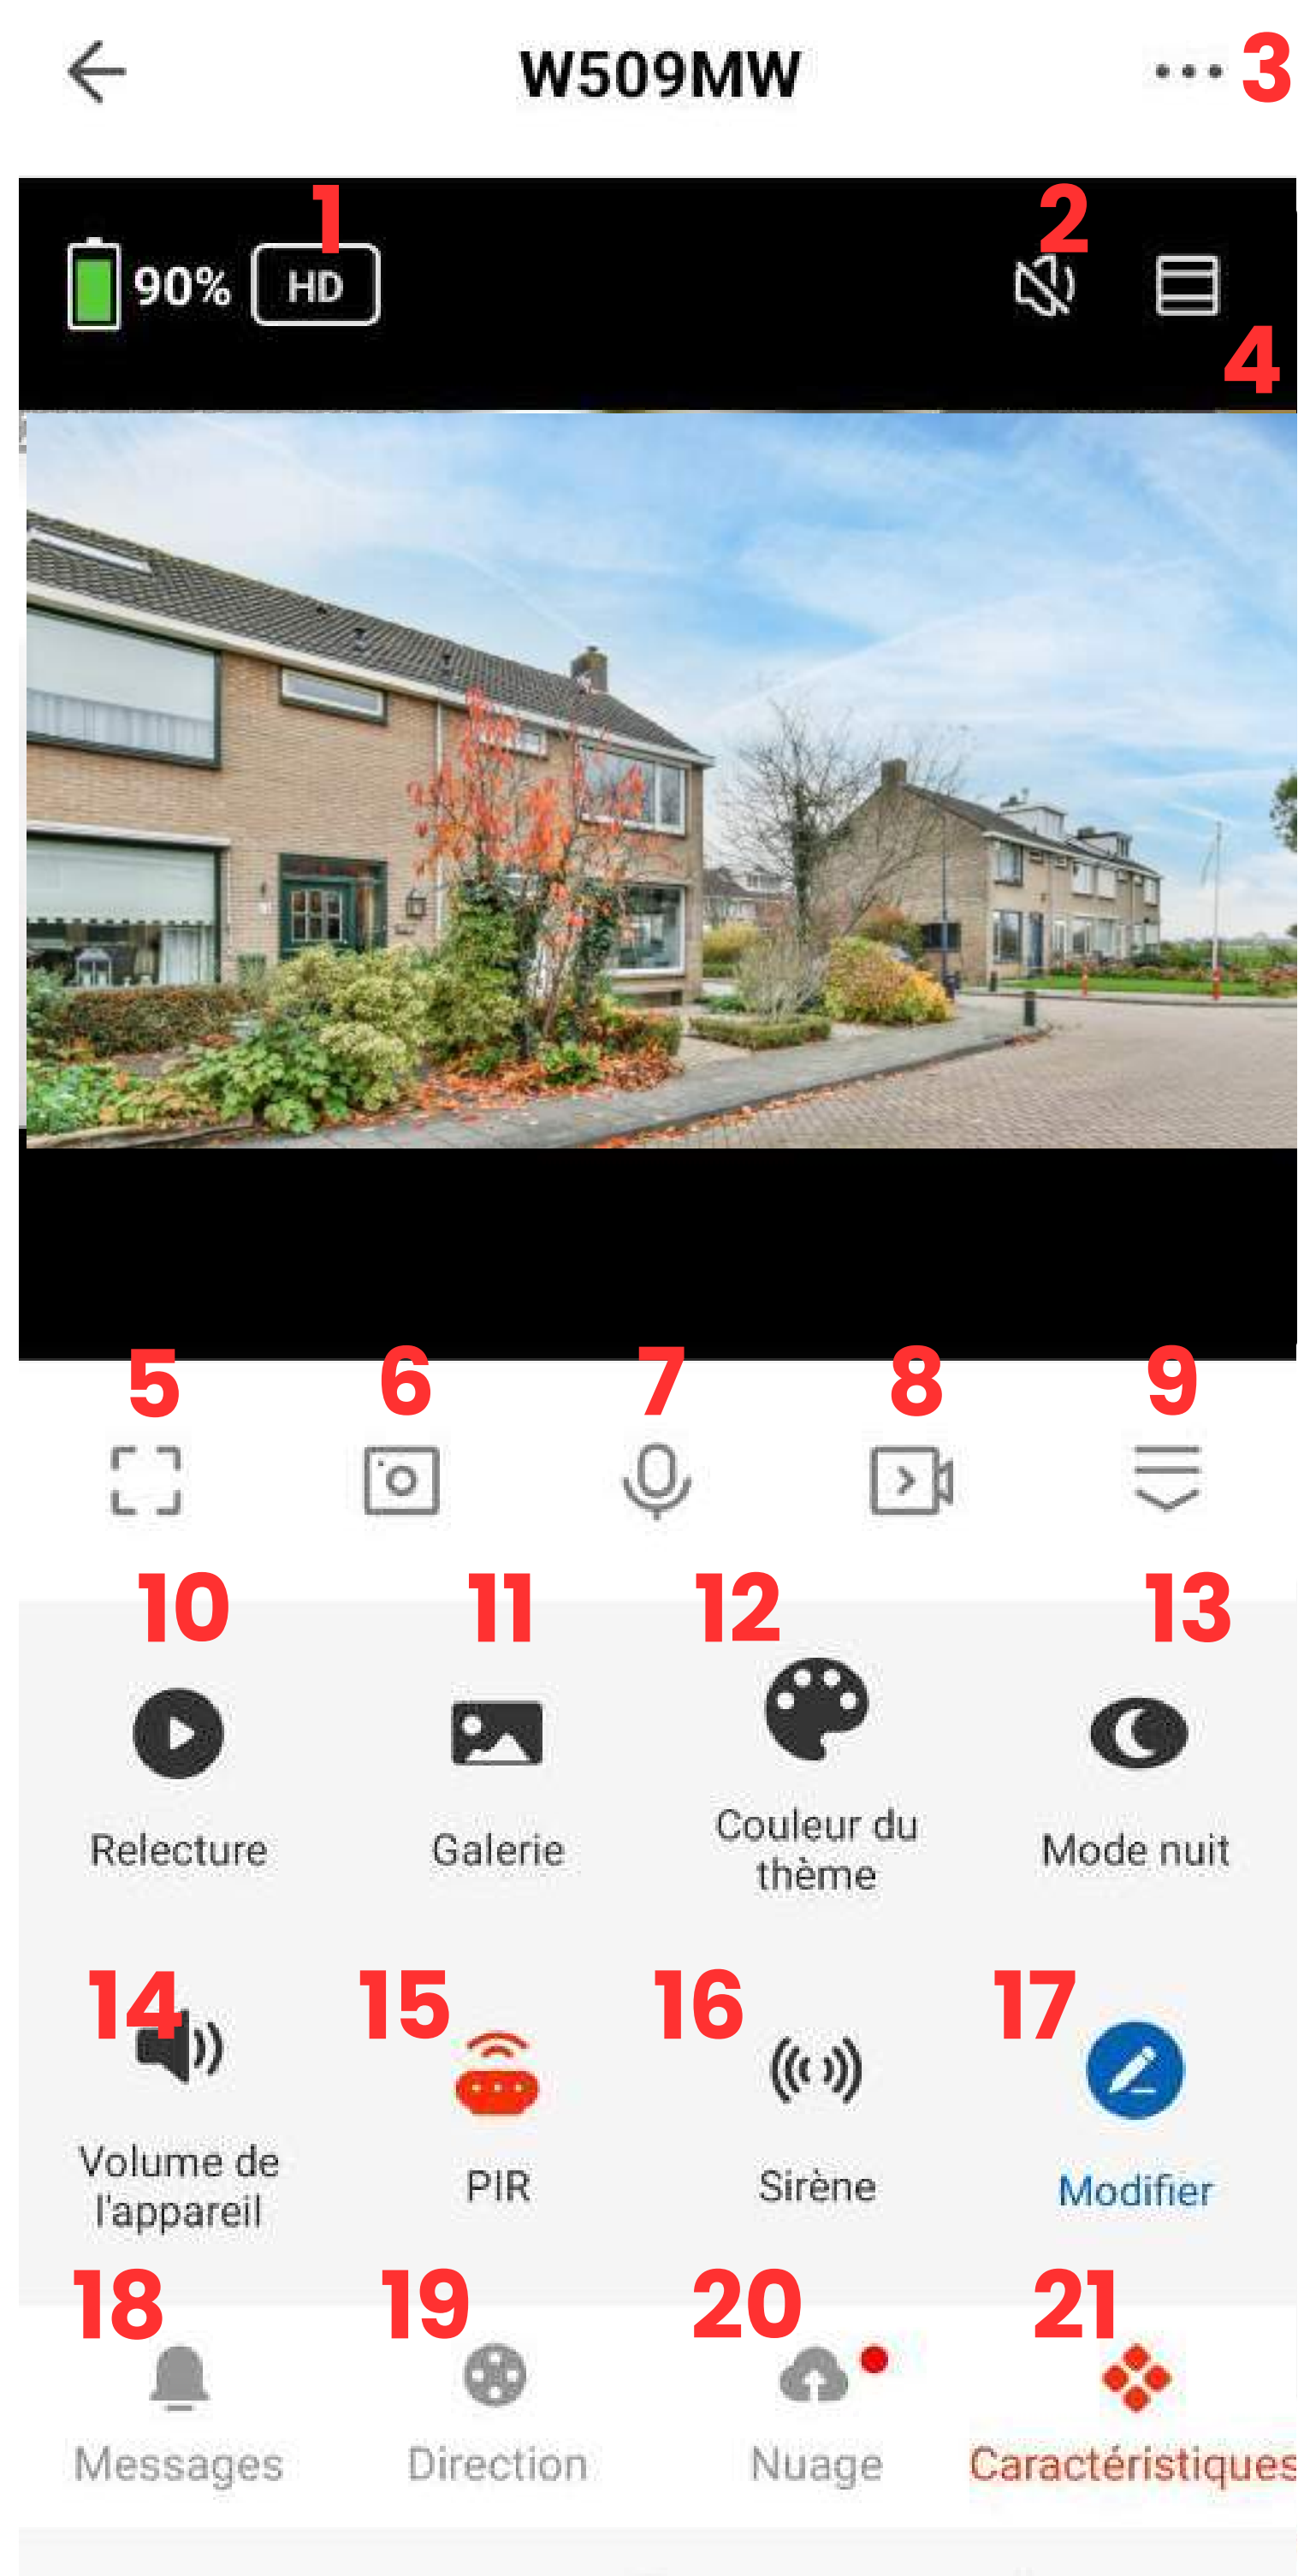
W509MW

3

1

2

90% HD

4

5 6 7 8 9

10 11 12 13

Relecture

Galerie

Couleur du thème

Mode nuit

14 15 16 17

Volume de l'appareil

PIR

Sirène

Modifier

18 19 20 21

Messages

Direction

Nuage

Caractéristiques